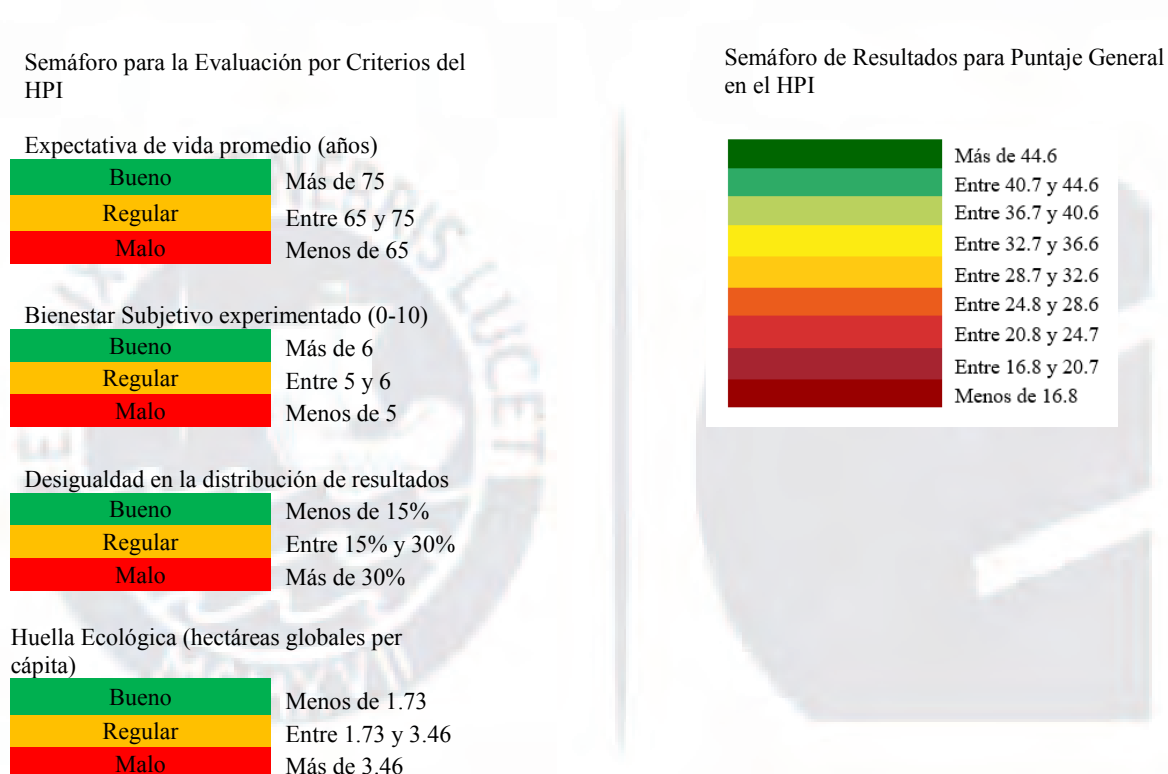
Semáforo para la Evaluación por Criterios del HPI

Expectativa de vida promedio (años)

| | |
|---|---|
| Bueno | Más de 75 |
| Regular | Entre 65 y 75 |
| Malo | Menos de 65 |

Bienestar Subjetivo experimentado (0-10)

| | |
|---|---|
| Bueno | Más de 6 |
| Regular | Entre 5 y 6 |
| Malo | Menos de 5 |

Desigualdad en la distribución de resultados

| | |
|---|---|
| Bueno | Menos de 15% |
| Regular | Entre 15% y 30% |
| Malo | Más de 30% |

Huella Ecológica (hectáreas globales per cápita)

| | |
|---|---|
| Bueno | Menos de 1.73 |
| Regular | Entre 1.73 y 3.46 |
| Malo | Más de 3.46 |

Semáforo de Resultados para Puntaje General en el HPI

Más de 44.6
Entre 40.7 y 44.6
Entre 36.7 y 40.6
Entre 32.7 y 36.6
Entre 28.7 y 32.6
Entre 24.8 y 28.6
Entre 20.8 y 24.7
Entre 16.8 y 20.7
Menos de 16.8